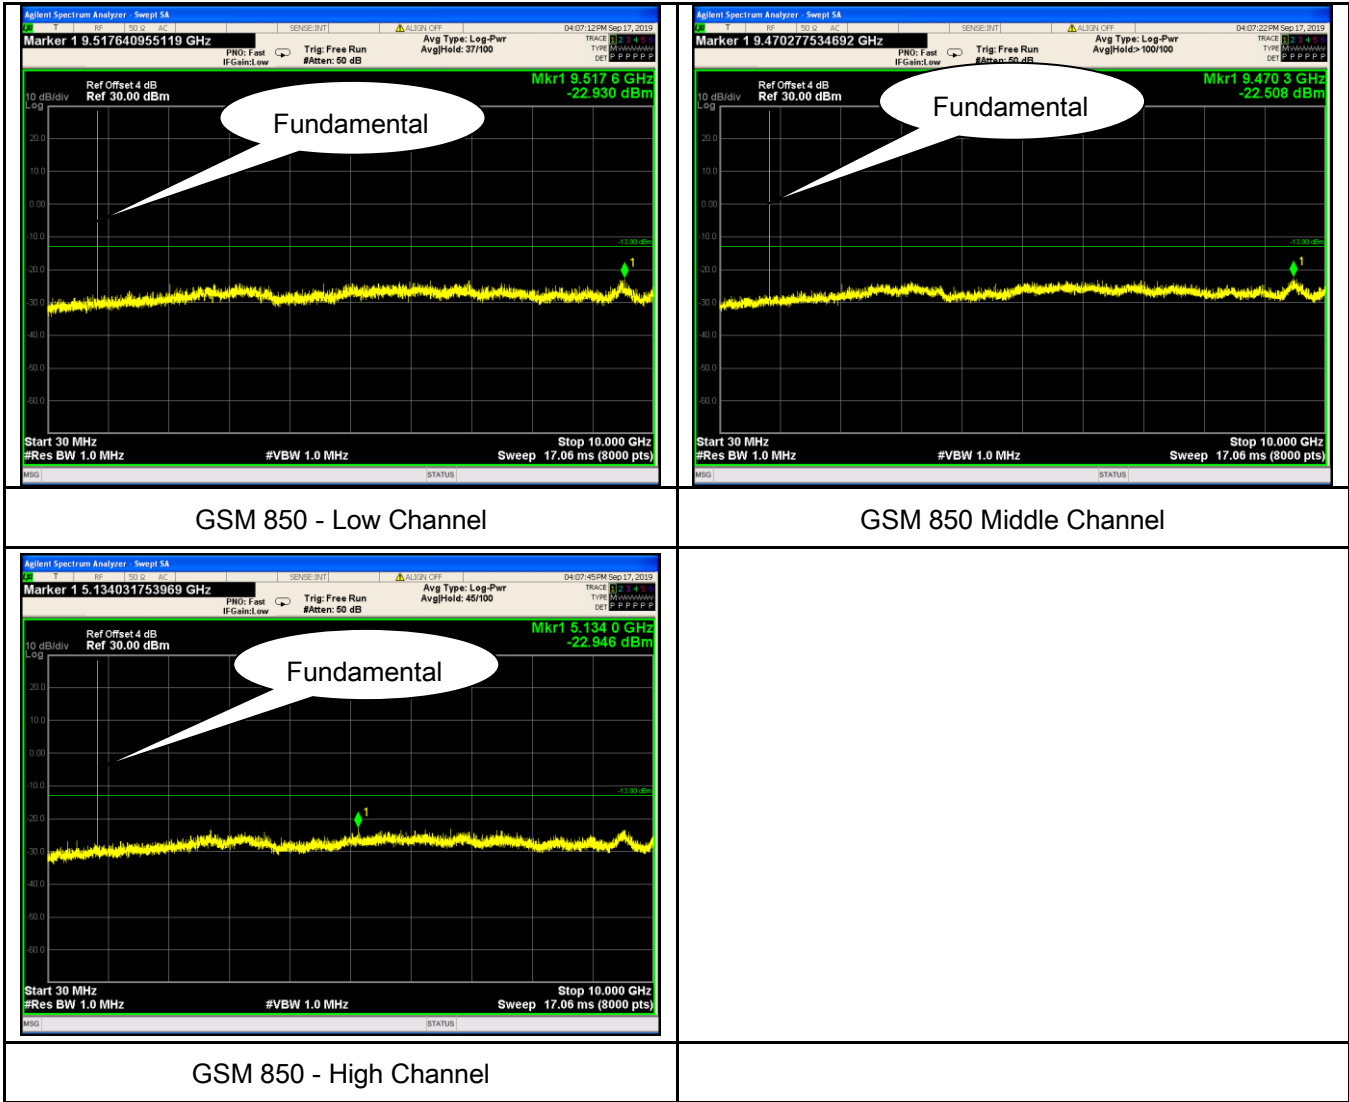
| Agilent Spectrum Analyzer - Swept SA<br>RF 50 Ω AC SENSE:INT ALIGN OFF 04:07:12 PM Sep 17, 2019<br>Marker 1 9.517640955119 GHz<br>PNO: Fast IFGain:Low Trig: Free Run #Atten: 50 dB Avg Type: Log-Pwr Avg\|Hold: 37/100<br>TRACE 1 2 3 4 5 6 TYPE M DET P P P P P P<br>Ref Offset 4 dB<br>10 dB/div Ref 30.00 dBm Log<br>Mkr1 9.517 6 GHz -22.930 dBm<br>Fundamental<br>20.0 10.0 0.00 -10.0 -20.0 -30.0 -40.0 -50.0 -60.0<br>-13.00 dBm<br>1<br>Start 30 MHz #Res BW 1.0 MHz #VBW 1.0 MHz Stop 10.000 GHz Sweep 17.06 ms (8000 pts)<br>MSG STATUS | Agilent Spectrum Analyzer - Swept SA<br>RF 50 Ω AC SENSE:INT ALIGN OFF 04:07:22 PM Sep 17, 2019<br>Marker 1 9.470277534692 GHz<br>PNO: Fast IFGain:Low Trig: Free Run #Atten: 50 dB Avg Type: Log-Pwr Avg\|Hold:>100/100<br>TRACE 1 2 3 4 5 6 TYPE M DET P P P P P P<br>Ref Offset 4 dB<br>10 dB/div Ref 30.00 dBm Log<br>Mkr1 9.470 3 GHz -22.508 dBm<br>Fundamental<br>20.0 10.0 0.00 -10.0 -20.0 -30.0 -40.0 -50.0 -60.0<br>-13.00 dBm<br>1<br>Start 30 MHz #Res BW 1.0 MHz #VBW 1.0 MHz Stop 10.000 GHz Sweep 17.06 ms (8000 pts)<br>MSG STATUS |
|---|---|
| GSM 850 - Low Channel | GSM 850 Middle Channel |
| Agilent Spectrum Analyzer - Swept SA<br>RF 50 Ω AC SENSE:INT ALIGN OFF 04:07:45 PM Sep 17, 2019<br>Marker 1 5.134031753969 GHz<br>PNO: Fast IFGain:Low Trig: Free Run #Atten: 50 dB Avg Type: Log-Pwr Avg\|Hold: 45/100<br>TRACE 1 2 3 4 5 6 TYPE M DET P P P P P P<br>Ref Offset 4 dB<br>10 dB/div Ref 30.00 dBm Log<br>Mkr1 5.134 0 GHz -22.946 dBm<br>Fundamental<br>20.0 10.0 0.00 -10.0 -20.0 -30.0 -40.0 -50.0 -60.0<br>-13.00 dBm<br>1<br>Start 30 MHz #Res BW 1.0 MHz #VBW 1.0 MHz Stop 10.000 GHz Sweep 17.06 ms (8000 pts)<br>MSG STATUS | |
| GSM 850 - High Channel | |